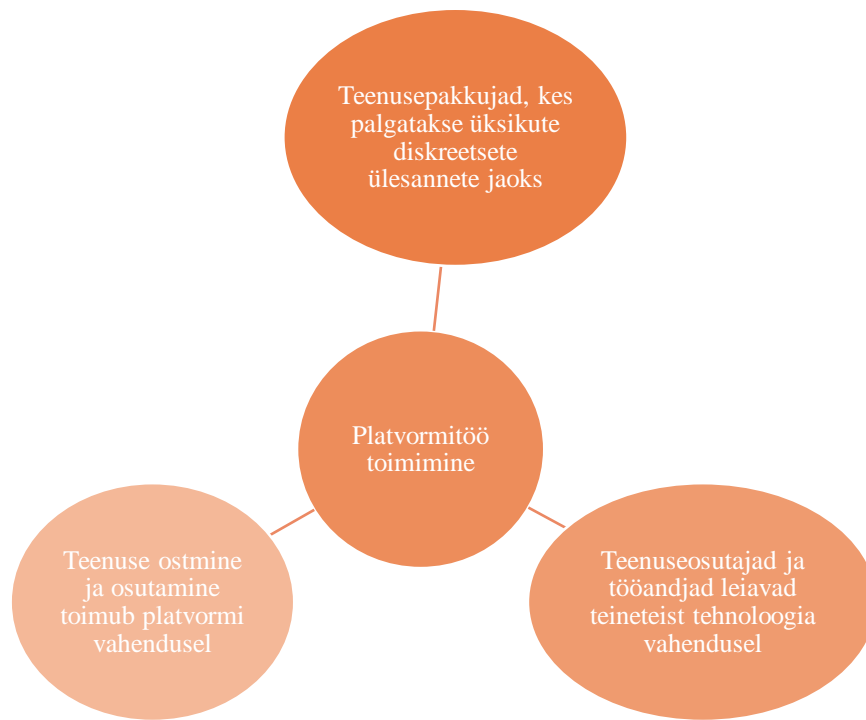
Teenusepakkujad, kes palgatakse üksikute diskreetsete ülesannete jaoks

Platvormitöö toimimine

Teenuse ostmine ja osutamine toimub platvormi vahendusel

Teenuseosutajad ja tööandjad leiavad teineteist tehnoloogia vahendusel